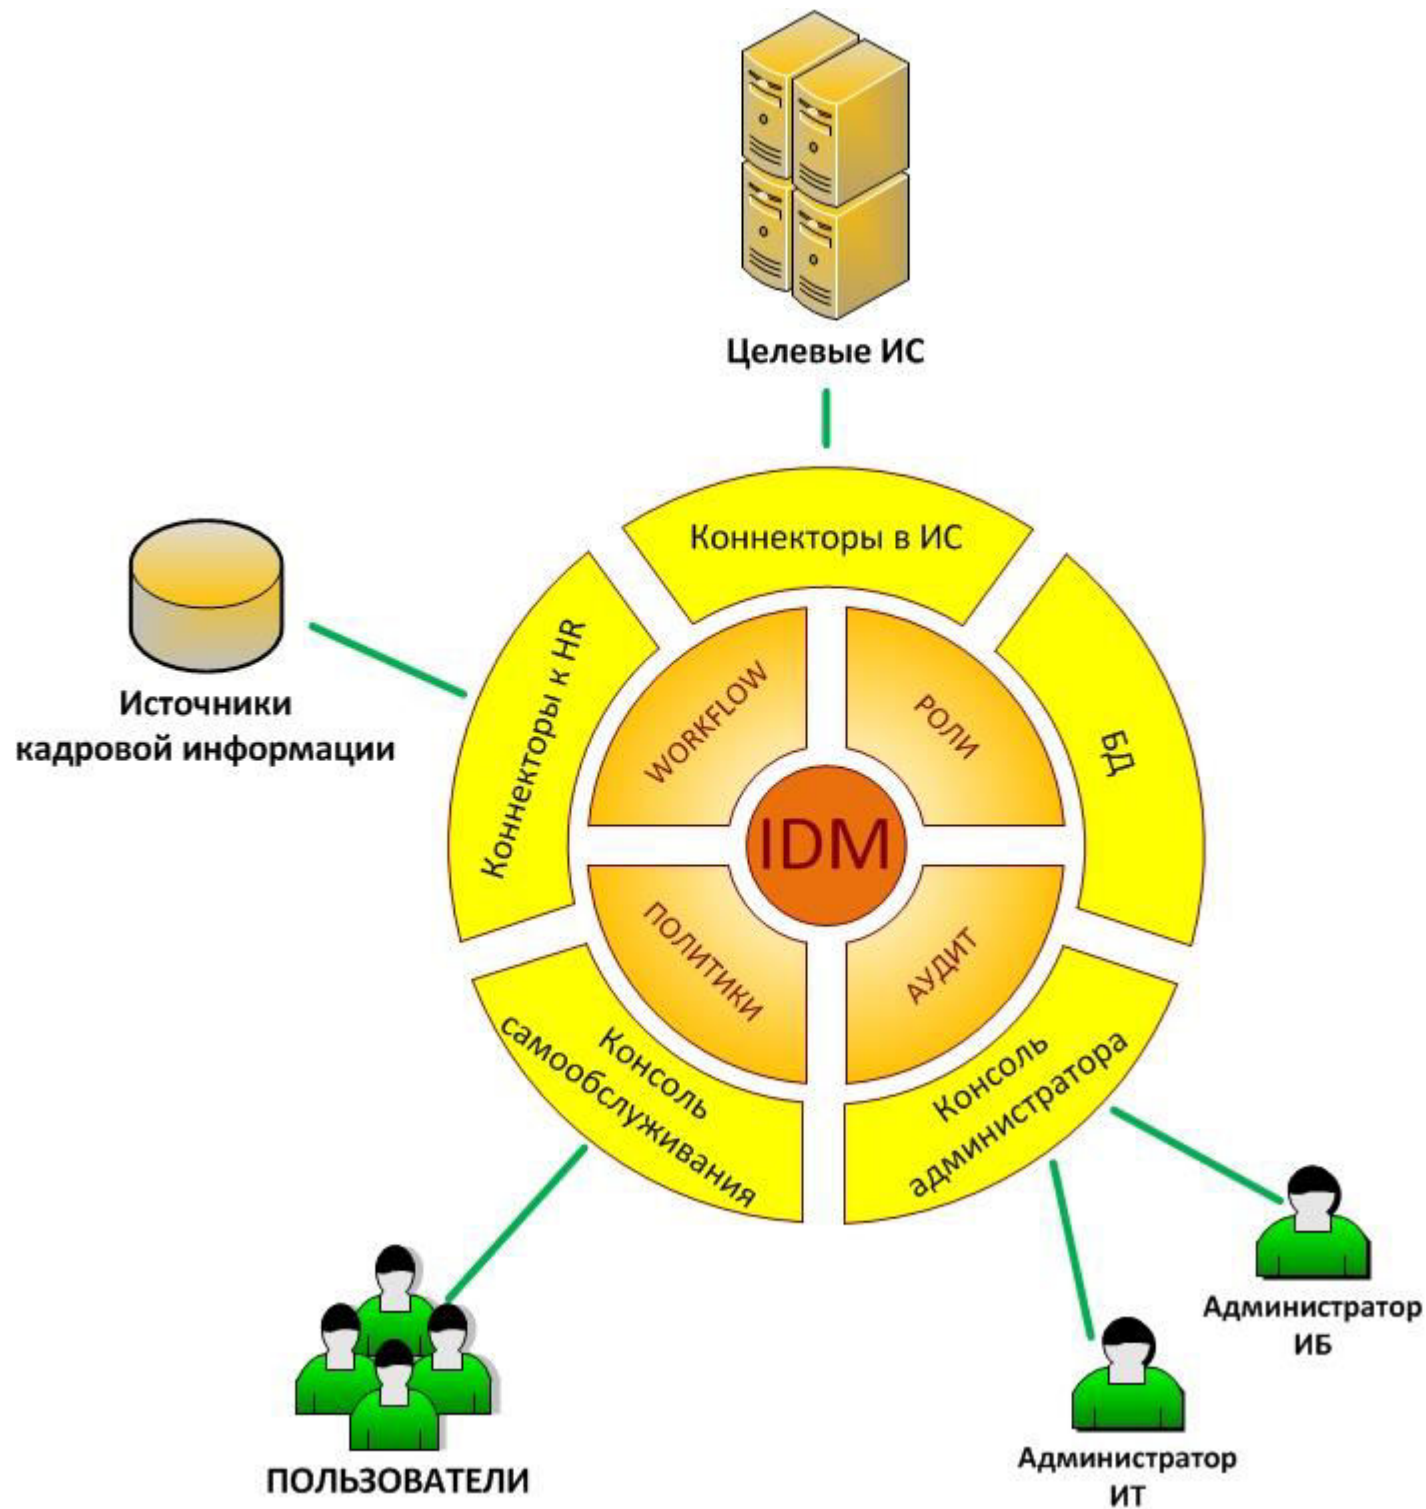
Целевые ИС

Источники кадровой информации

Коннекторы в ИС

Коннекторы к HR

БД

WORKFLOW

РОЛИ

IDM

ПОЛИТИКИ

АУДИТ

Консоль самообслуживания

Консоль администратора

Администратор ИБ

Администратор ИТ

ПОЛЬЗОВАТЕЛИ